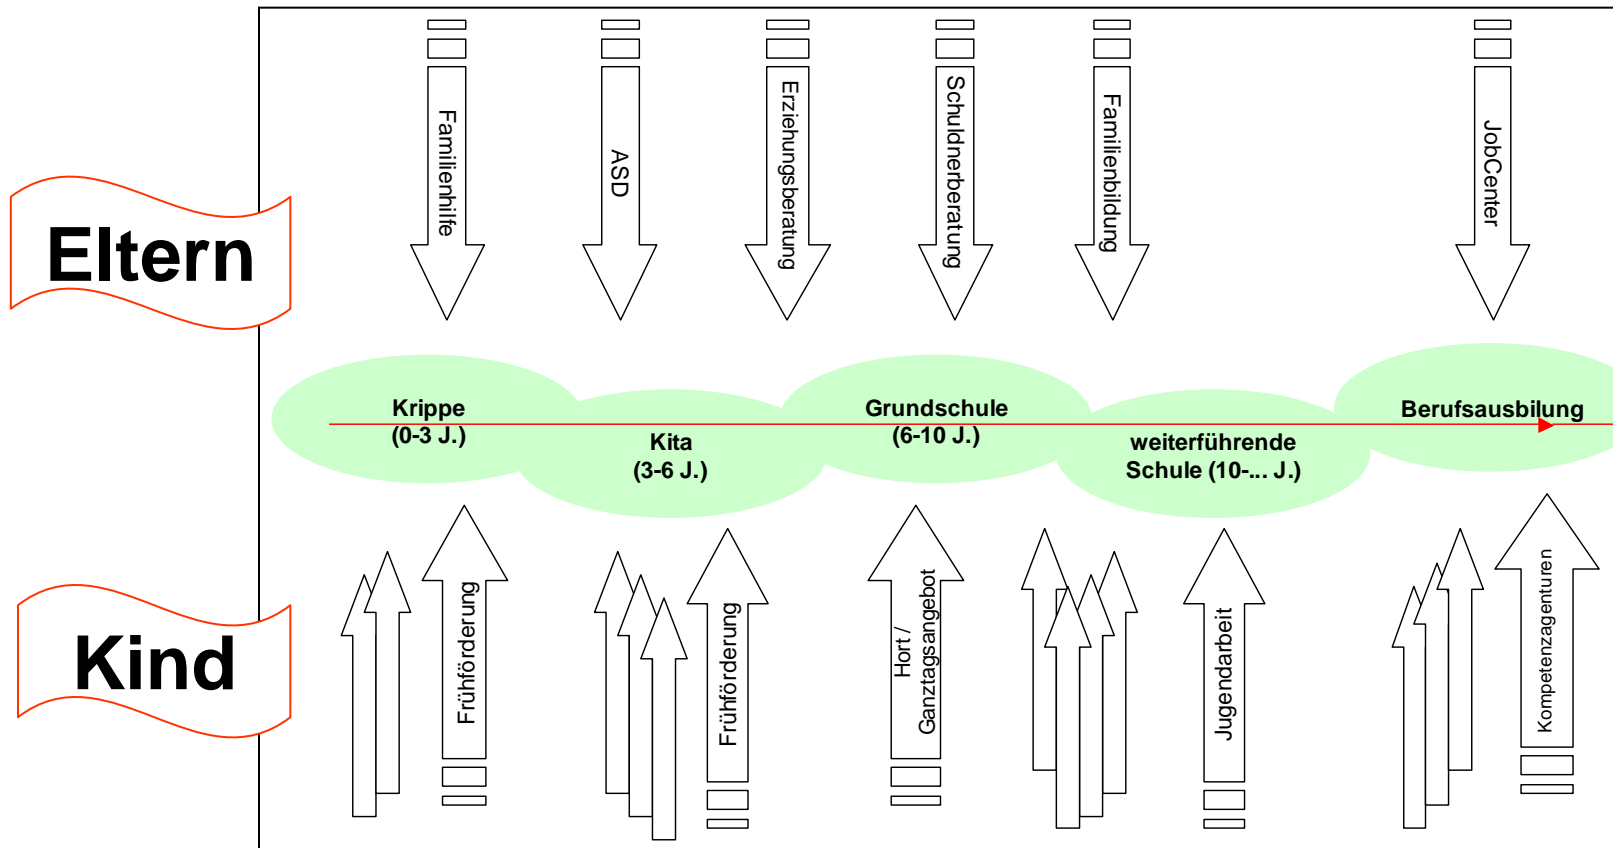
Eltern

Familienhilfe

ASD

Erziehungsberatung

Schuldnerberatung

Familienbildung

JobCenter

Krippe (0-3 J.)

Kita (3-6 J.)

Grundschule (6-10 J.)

weiterführende Schule (10-... J.)

Berufsausbilung

Kind

Frühförderung

Frühförderung

Hort / Ganztagsangebot

Jugendarbeit

Kompetenzagenturen